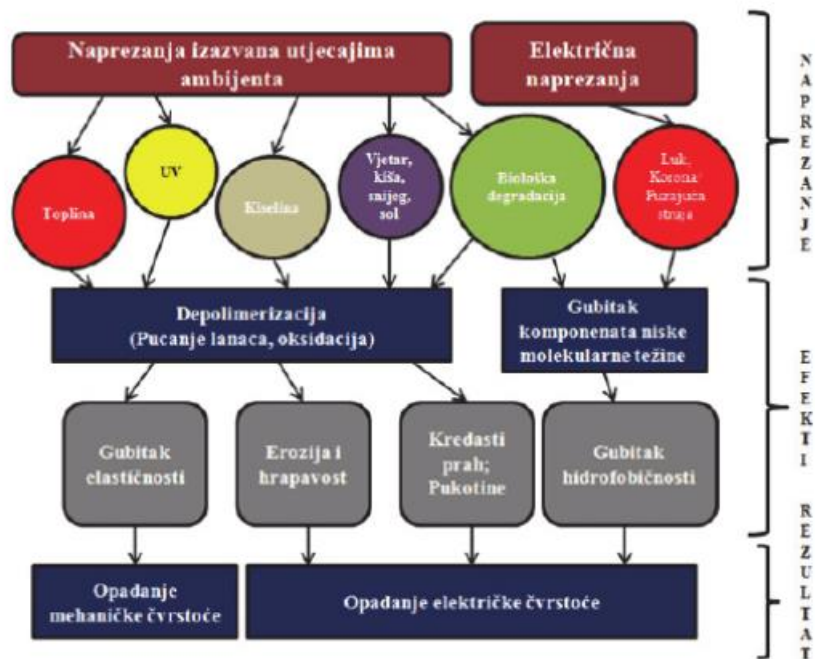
Naprezanja izazvana utjecajima ambijenta

Električna naprezanja

NAPREZANJE

Toplina

UV

Kiselina

Vjetar, kiša, snijeg, sol

Biološka degradacija

Luk; Korona; Puzajuća struja

Depolimerizacija (Pucanje lanaca, oksidacija)

Gubitak komponenata niske molekularne težine

EFEKTI

Gubitak elastičnosti

Erozija i hrapavost

Kredasti prah; Pukotine

Gubitak hidrofobičnosti

REZULTAT

Opadanje mehaničke čvrstoće

Opadanje električke čvrstoće